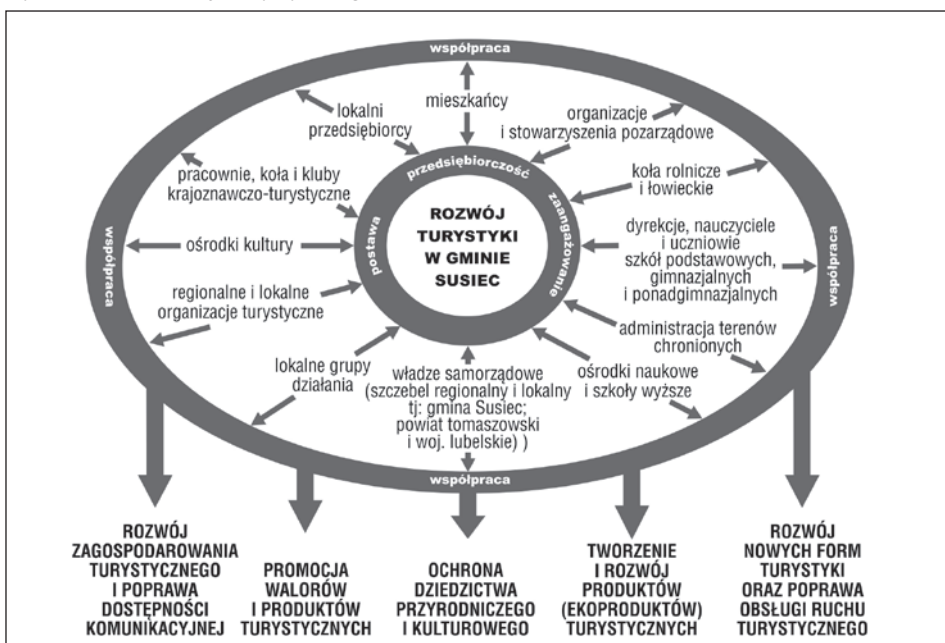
współpraca

lokalni przedsiębiorcy

mieszkańcy

organizacje i stowarzyszenia pozarządowe

pracownie, koła i kluby krajoznawczo-turystyczne

przedsiębiorczość

koła rolnicze i łowieckie

zaangażowanie

postawa

ROZWÓJ TURYSTYKI W GMINIE SUSIEC

współpraca

ośrodki kultury

dyrekcje, nauczyciele i uczniowie szkół podstawowych, gimnazjalnych i ponadgimnazjalnych

współpraca

regionalne i lokalne organizacje turystyczne

administracja terenów chronionych

lokalne grupy działania

władze samorządowe (szczebel regionalny i lokalny tj: gmina Susiec; powiat tomaszowski i woj. lubelskie) )

ośrodki naukowe i szkoły wyższe

współpraca

ROZWÓJ ZAGOSPODAROWANIA TURYSTYCZNEGO I POPRAWA DOSTĘPNOŚCI KOMUNIKACYJNEJ

PROMOCJA WALORÓW I PRODUKTÓW TURYSTYCZNYCH

OCHRONA DZIEDZICTWA PRZYRODNICZEGO I KULTUROWEGO

TWORZENIE I ROZWÓJ PRODUKTÓW (EKOPRODUKTÓW) TURYSTYCZNYCH

ROZWÓJ NOWYCH FORM TURYSTYKI ORAZ POPRAWA OBSŁUGI RUCHU TURYSTYCZNEGO